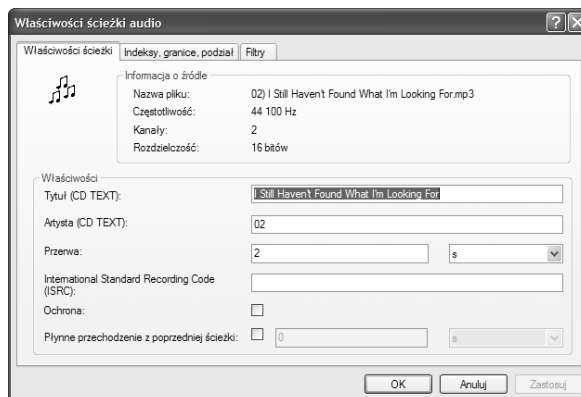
Właściwości ścieżki audio

?
X

Właściwości ścieżki
Indeksy, granice, podział
Filtry

Informacja o źródle

| | |
|---|---|
| Nazwa pliku: | 02) I Still Haven't Found What I'm Looking For.mp3 |
| Częstotliwość: | 44 100 Hz |
| Kanały: | 2 |
| Rozdzielczość: | 16 bitów |

Właściwości

Tytuł (CD TEXT): I Still Haven't Found What I'm Looking For

Artysta (CD TEXT): 02

Przerwa: 2 s

International Standard Recording Code (ISRC):

Ochrona:

Płynne przechodzenie z poprzedniej ścieżki: 0 s

OK
Anuluj
Zastosuj